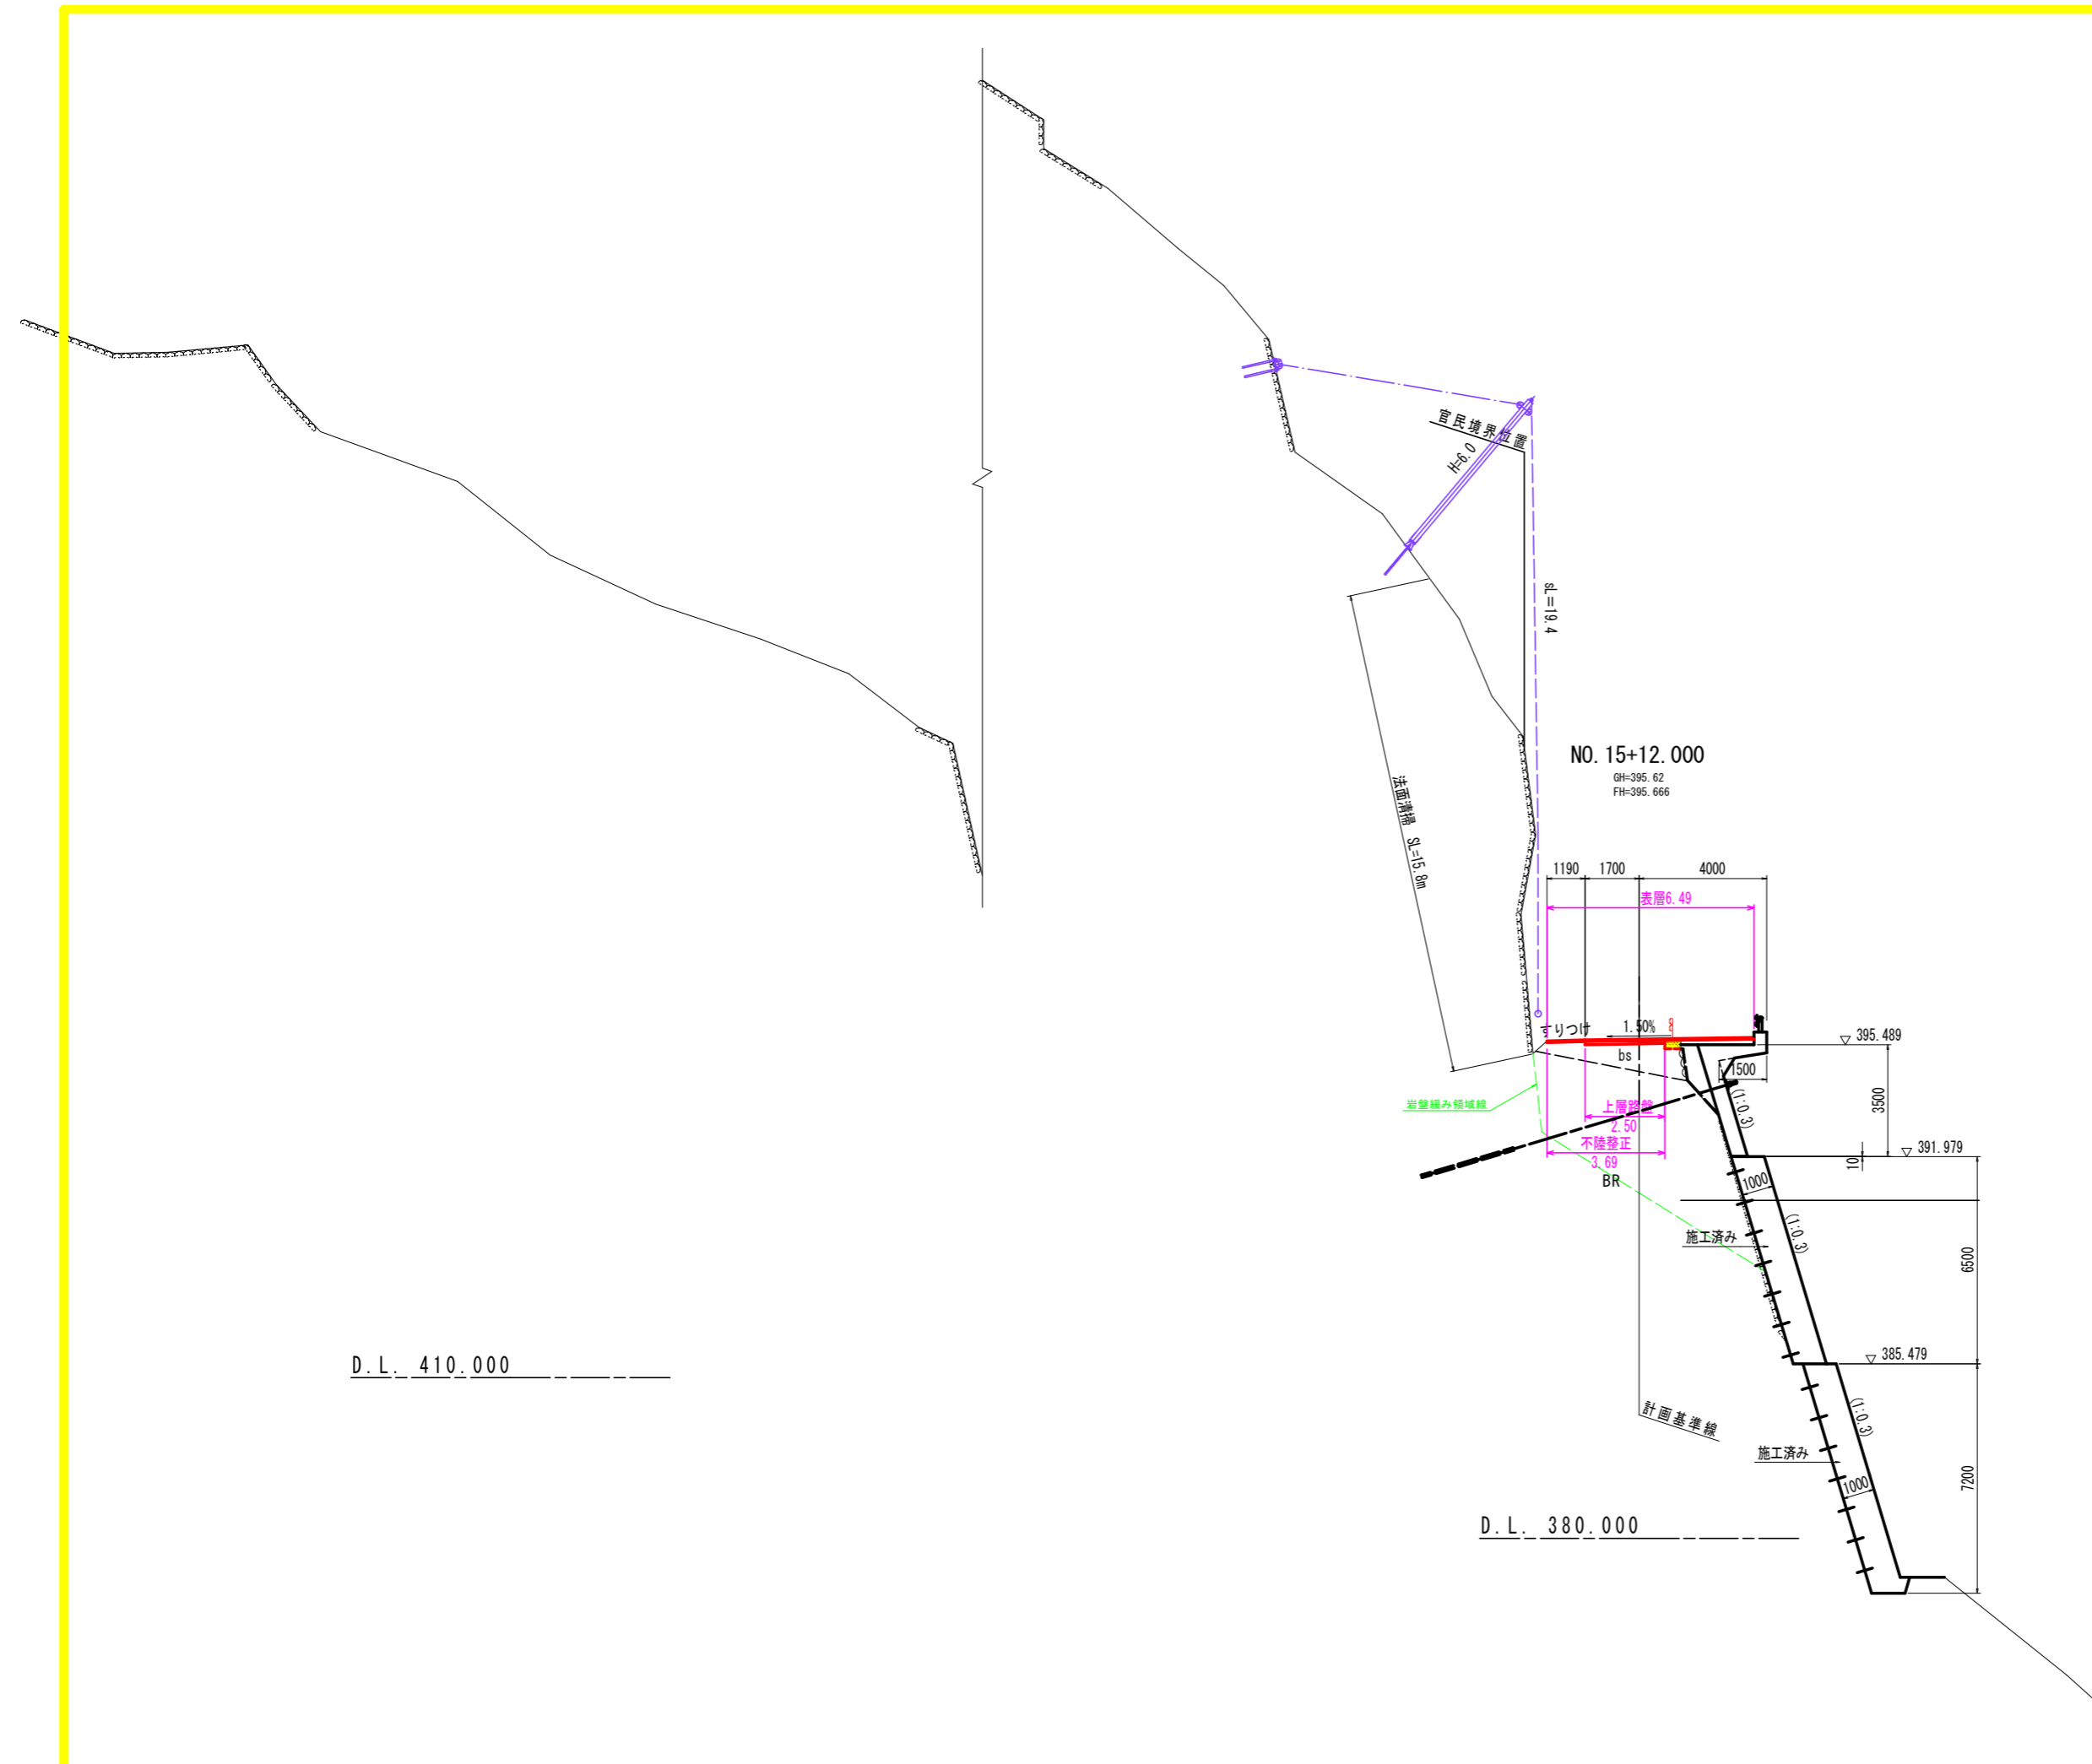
官民境界位置
H=6.0
sL=19.4
法面清掃 SL=15.8m
NO. 15+12.000
GH=395.62
FH=395.666
1190 1700 4000
表層6.49
すりつけ
1.50%
395.489
bs
1500
3500
岩盤線み領域線
上層路盤
2.50
不陸整正
3.69
(1:0.3)
391.979
10
BR
1000
(1:0.3)
施工済み
6500
385.479
計画基準線
(1:0.3)
施工済み
1000
7200
D.L. 410.000
D.L. 380.000